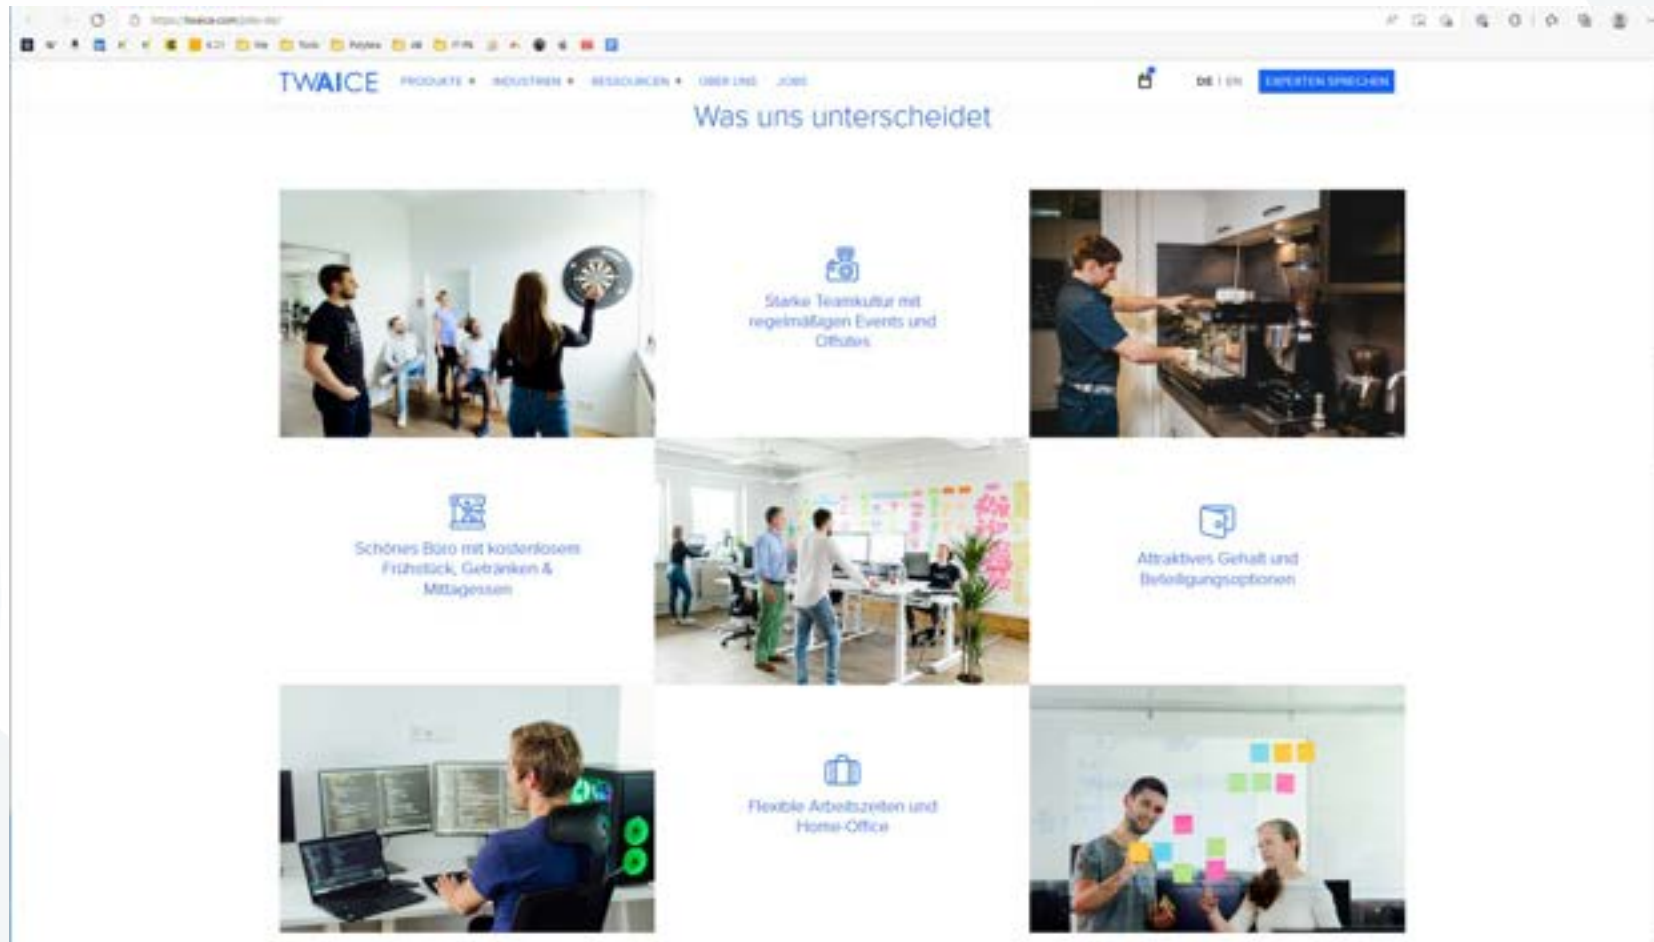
https://twaice.com/jobs-de/

TWAICE PRODUKTE ▾ INDUSTRIEN ▾ RESSOURCEN ▾ ÜBER UNS JOBS

DE | EN EXPERTEN SPRECHEN

Was uns unterscheidet

Starke Teamkultur mit regelmäßigen Events und Offsites

Schönes Büro mit kostenlosem Frühstück, Getränken & Mittagessen

Attraktives Gehalt und Beteiligungsoptionen

Flexible Arbeitszeiten und Home-Office